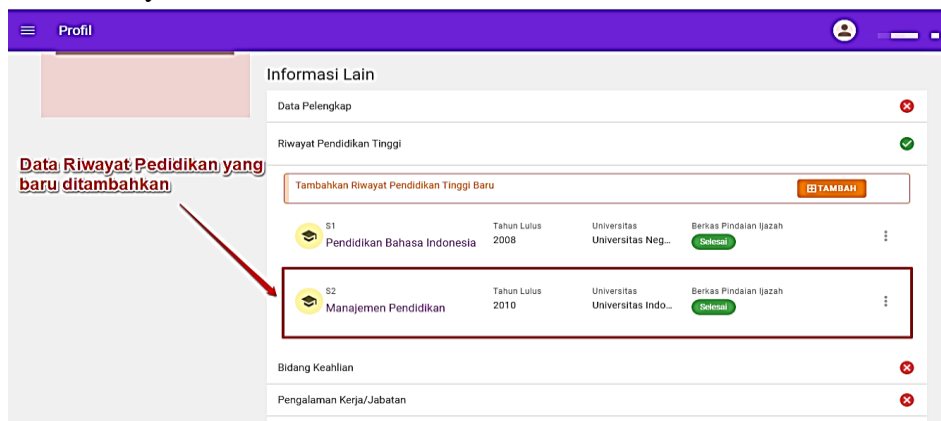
Profil

Informasi Lain

Data Pelengkap

Riwayat Pendidikan Tinggi

Data Riwayat Pedidikan yang baru ditambahkan

Tambahkan Riwayat Pendidikan Tinggi Baru

TAMBAH

S1
Pendidikan Bahasa Indonesia

Tahun Lulus
2008

Universitas
Universitas Neg...

Berkas Pindaian Ijazah
Selesai

S2
Manajemen Pendidikan

Tahun Lulus
2010

Universitas
Universitas Indo...

Berkas Pindaian Ijazah
Selesai

Bidang Keahlian

Pengalaman Kerja/Jabatan